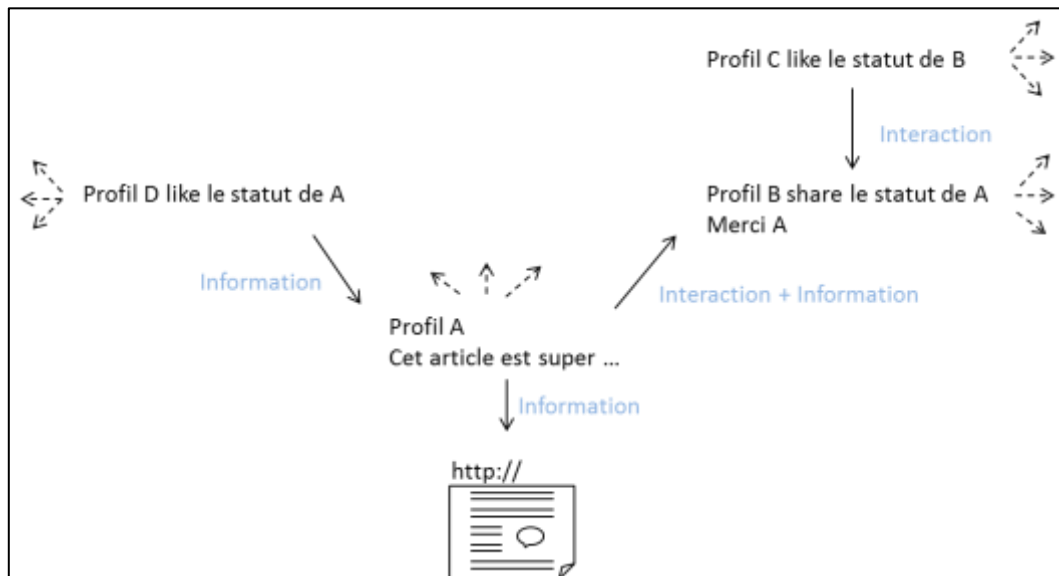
Profil C like le statut de B

Interaction

Profil D like le statut de A

Profil B share le statut de A
Merci A

Information

Interaction + Information

Profil A
Cet article est super ...

Information

http://